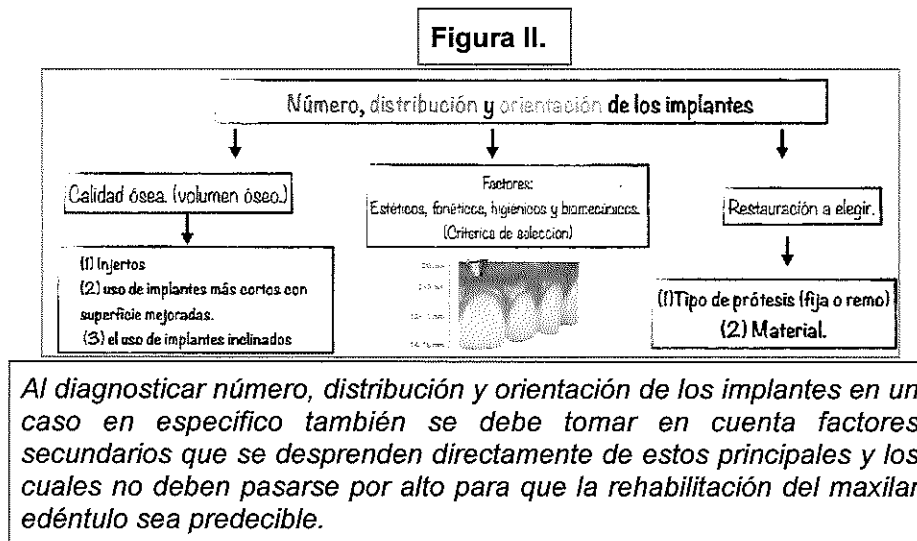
Figura II.

Número, distribución y orientación de los implantes

Calidad ósea. (volumen óseo.)

Factores:
Estéticos, fonéticos, higiénicos y biomecánicos.
(Criterios de seleccion)

Restauración a elegir.

(1) Injertos
(2) uso de implantes más cortos con superficie mejoradas.
(3) el uso de implantes inclinados

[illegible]

(1)Tipo de prótesis (fija o remo)
(2) Material.

Al diagnosticar número, distribución y orientación de los implantes en un caso en especifico también se debe tomar en cuenta factores secundarios que se desprenden directamente de estos principales y los cuales no deben pasarse por alto para que la rehabilitación del maxilar edéntulo sea predecible.